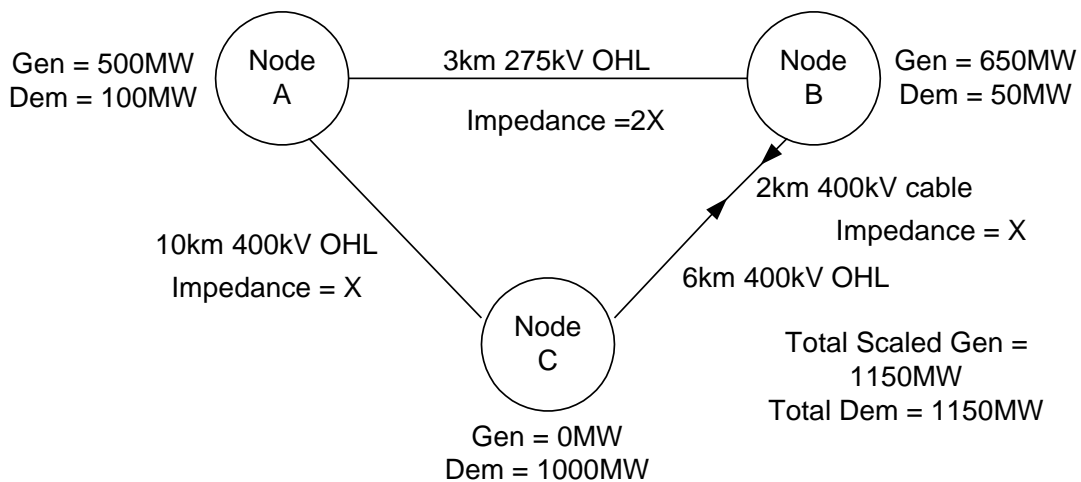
Gen = 500MW
Dem = 100MW

Node A

3km 275kV OHL

Impedance =2X

Node B

Gen = 650MW
Dem = 50MW

2km 400kV cable

Impedance = X

10km 400kV OHL

Impedance = X

6km 400kV OHL

Node C

Total Scaled Gen = 1150MW
Total Dem = 1150MW

Gen = 0MW
Dem = 1000MW